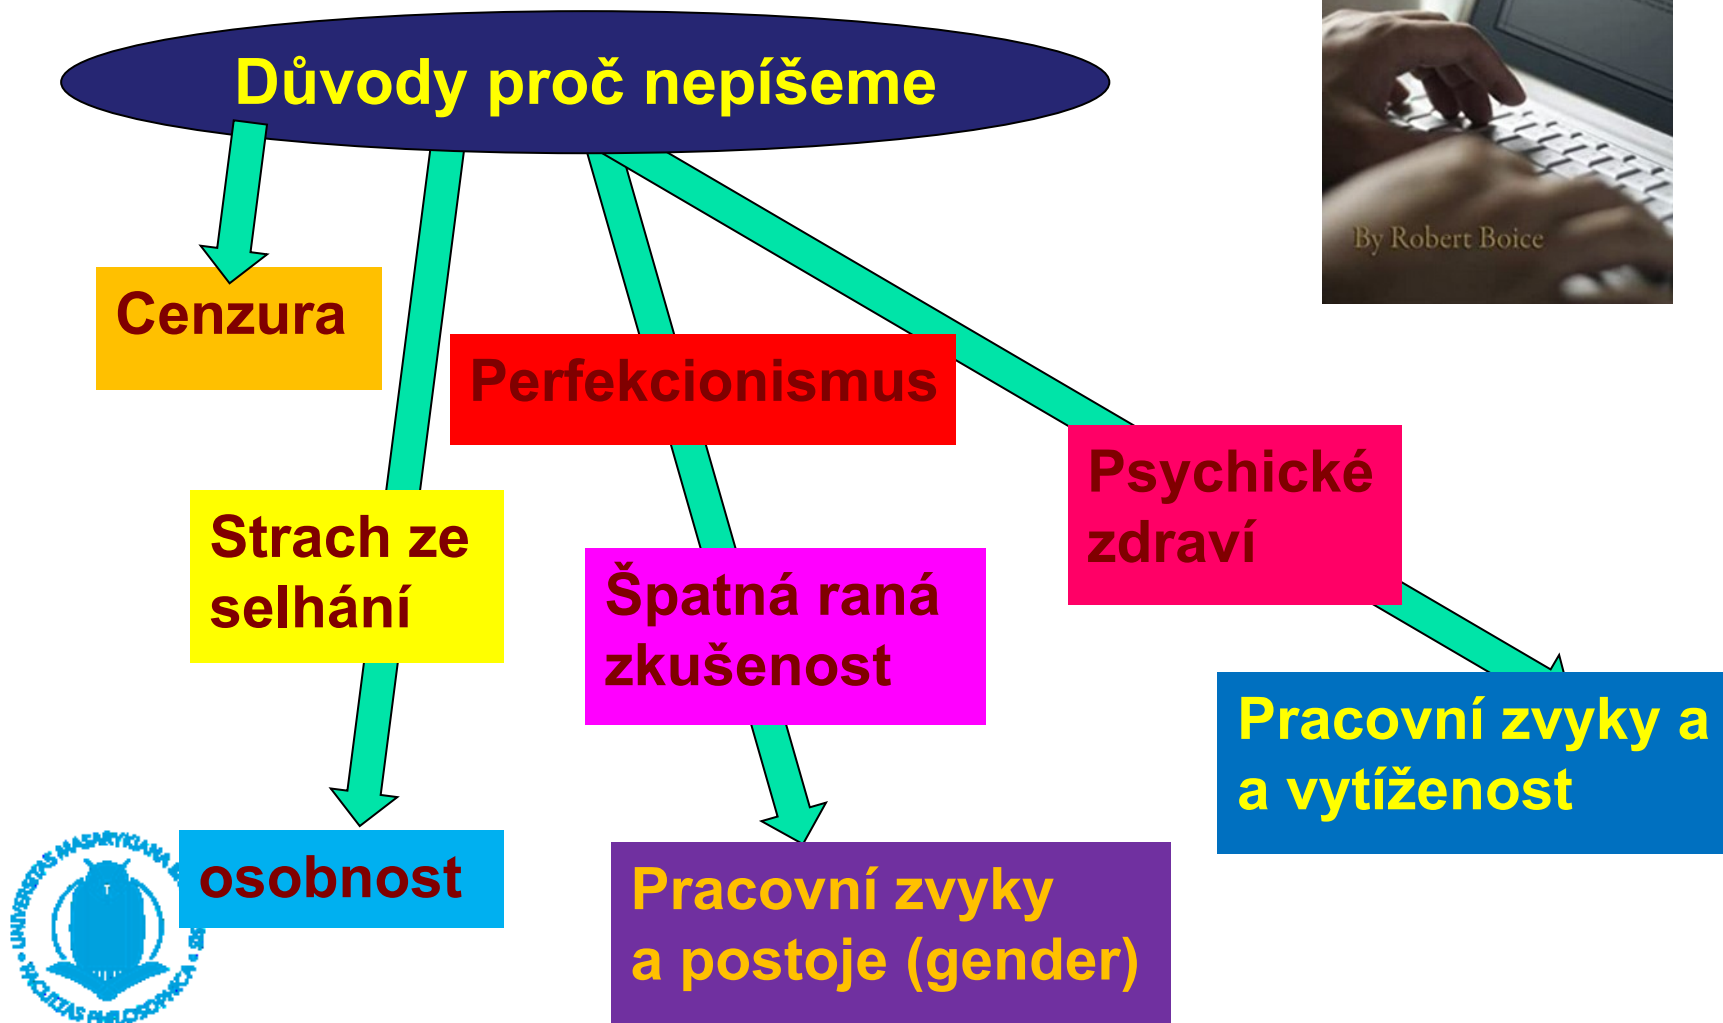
Důvody proč nepíšeme

By Robert Boice

Cenzura

Perfekcionismus

Psychické zdraví

Strach ze selhání

Špatná raná zkušenost

Pracovní zvyky a a vytíženost

osobnost

Pracovní zvyky a postoje (gender)

UNIVERSITAS MASARYKIANA BRUNENSIS FACULTAS PHILOSOPHICA